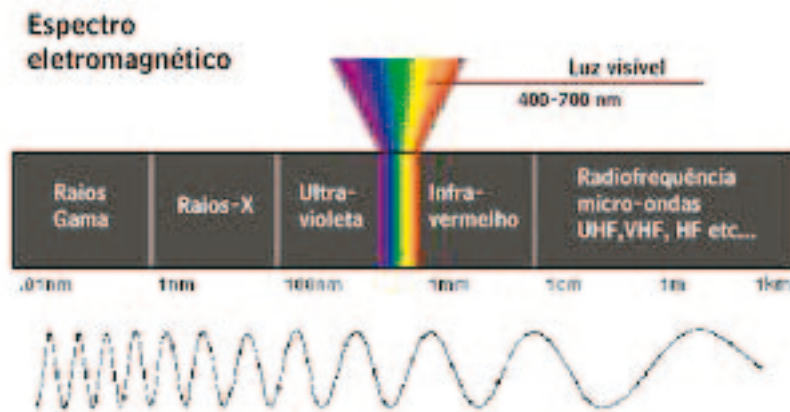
Espectro eletromagnético

Luz visível
400-700 nm

| Raios Gama | Raios-X | Ultra-violeta | Infra-vermelho | Radiofrequência micro-ondas UHF,VHF, HF etc... |
|---|---|---|---|---|

.01nm 1nm 100nm 1mm 1cm 1m 1km